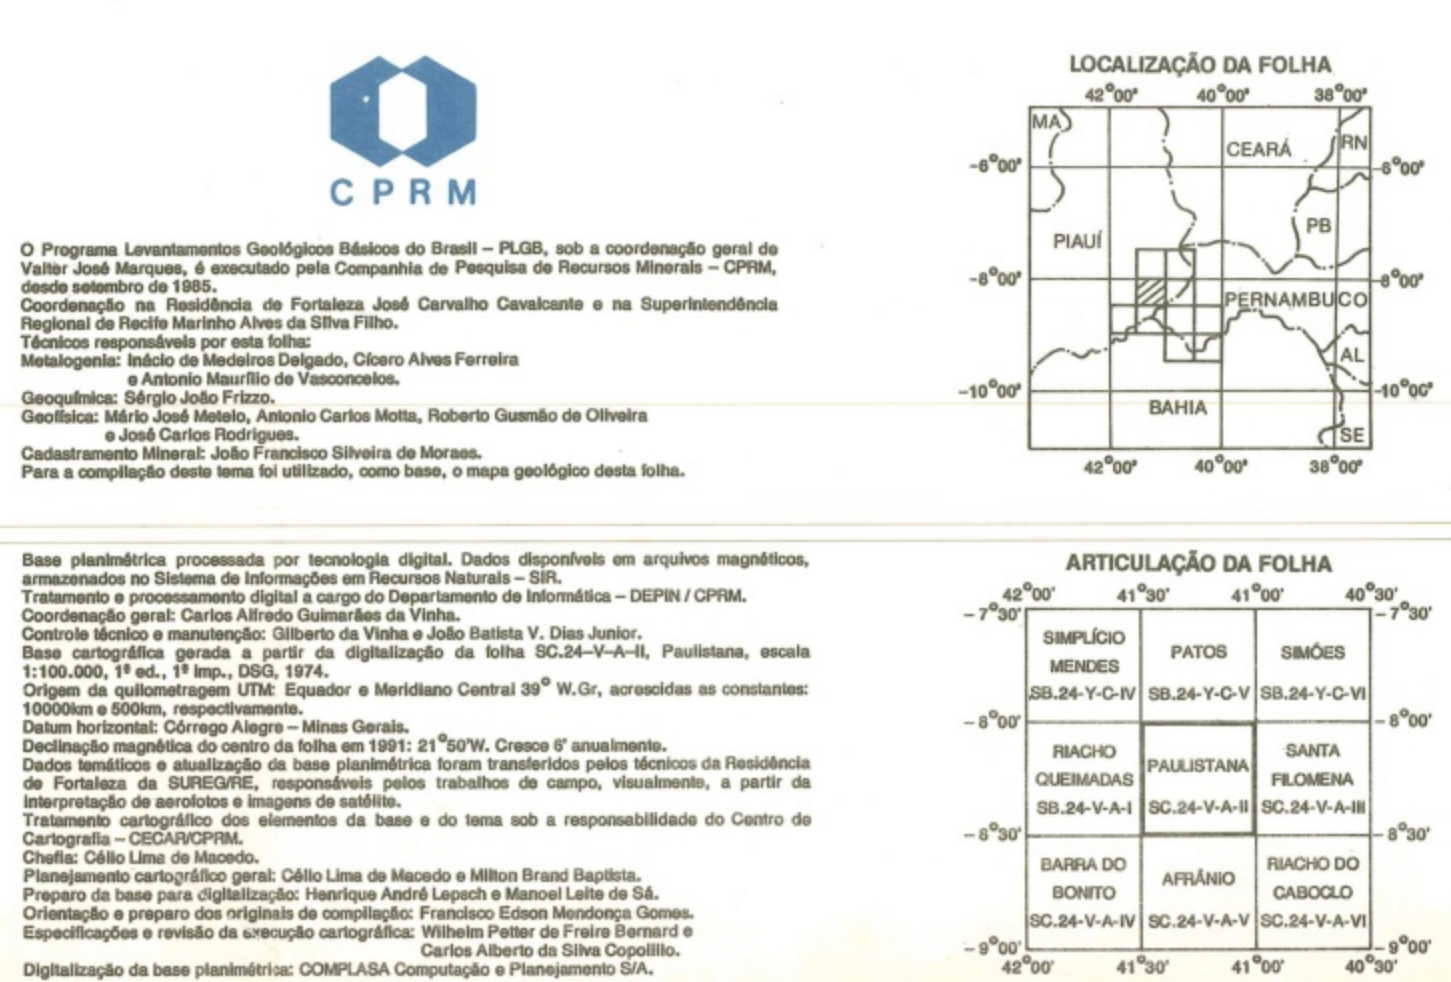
CPRM

O Programa Levantamentos Geológicos Básicos do Brasil – PLGB, sob a coordenação geral de Valter José Marques, é executado pela Companhia de Pesquisa de Recursos Minerais – CPRM, desde setembro de 1985.
Coordenação na Residência de Fortaleza José Carvalho Cavalcante e na Superintendência Regional de Recife Marinho Alves da Silva Filho.
Técnicos responsáveis por esta folha:
Metalogenia: Inácio de Medeiros Delgado, Cícero Alves Ferreira e Antonio Maurílio de Vasconcelos.
Geoquímica: Sérgio João Frizzo.
Geofísica: Mário José Metelo, Antonio Carlos Motta, Roberto Gusmão de Oliveira e José Carlos Rodrigues.
Cadastramento Mineral: João Francisco Silveira de Moraes.
Para a compilação deste tema foi utilizado, como base, o mapa geológico desta folha.

LOCALIZAÇÃO DA FOLHA

$42^\circ00'$ $40^\circ00'$ $38^\circ00'$
MA CEARÁ RN
$-6^\circ00'$ $-6^\circ00'$
PB
PIAUÍ
$-8^\circ00'$ $-8^\circ00'$
PERNAMBUCO
AL
$-10^\circ00'$ $-10^\circ00'$
BAHIA
SE
$42^\circ00'$ $40^\circ00'$ $38^\circ00'$

Base planimétrica processada por tecnologia digital. Dados disponíveis em arquivos magnéticos, armazenados no Sistema de Informações em Recursos Naturais – SIR.
Tratamento e processamento digital a cargo do Departamento de Informática – DEPIN / CPRM.
Coordenação geral: Carlos Alfredo Guimarães da Vinha.
Controle técnico e manutenção: Gilberto da Vinha e João Batista V. Dias Junior.
Base cartográfica gerada a partir da digitalização da folha SC.24-V-A-II, Paulistana, escala 1:100.000, 1ª ed., 1ª imp., DSG, 1974.
Origem da quilometragem UTM: Equador e Meridiano Central $39^\circ$ W.Gr, acrescidas as constantes: 10000km e 500km, respectivamente.
Datum horizontal: Córrego Alegre – Minas Gerais.
Declinação magnética do centro da folha em 1991: $21^\circ50'$W. Cresce 6' anualmente.
Dados temáticos e atualização da base planimétrica foram transferidos pelos técnicos da Residência de Fortaleza da SUREG/RE, responsáveis pelos trabalhos de campo, visualmente, a partir da interpretação de aerofotos e imagens de satélite.
Tratamento cartográfico dos elementos da base e do tema sob a responsabilidade do Centro de Cartografia – CECAR/CPRM.
Chefia: Célio Lima de Macedo.
Planejamento cartográfico geral: Célio Lima de Macedo e Milton Brand Baptista.
Preparo da base para digitalização: Henrique André Lepsch e Manoel Leite de Sá.
Orientação e preparo dos originais de compilação: Francisco Edson Mendonça Gomes.
Especificações e revisão da execução cartográfica: Wilhelm Petter de Freire Bernard e Carlos Alberto da Silva Copolillo.
Digitalização da base planimétrica: COMPLASA Computação e Planejamento S/A.

ARTICULAÇÃO DA FOLHA

$42^\circ00'$ $41^\circ30'$ $41^\circ00'$ $40^\circ30'$
$-7^\circ30'$ $-7^\circ30'$

| SIMPLÍCIO MENDES SB.24-Y-C-IV | PATOS SB.24-Y-C-V | SIMÕES SB.24-Y-C-VI |
|---|---|---|
| RIACHO QUEIMADAS SB.24-V-A-I | PAULISTANA SC.24-V-A-II | SANTA FILOMENA SC.24-V-A-III |
| BARRA DO BONITO SC.24-V-A-IV | AFRÂNIO SC.24-V-A-V | RIACHO DO CABOCLO SC.24-V-A-VI |

$-8^\circ00'$ $-8^\circ00'$
$-8^\circ30'$ $-8^\circ30'$
$-9^\circ00'$ $-9^\circ00'$
$42^\circ00'$ $41^\circ30'$ $41^\circ00'$ $40^\circ30'$